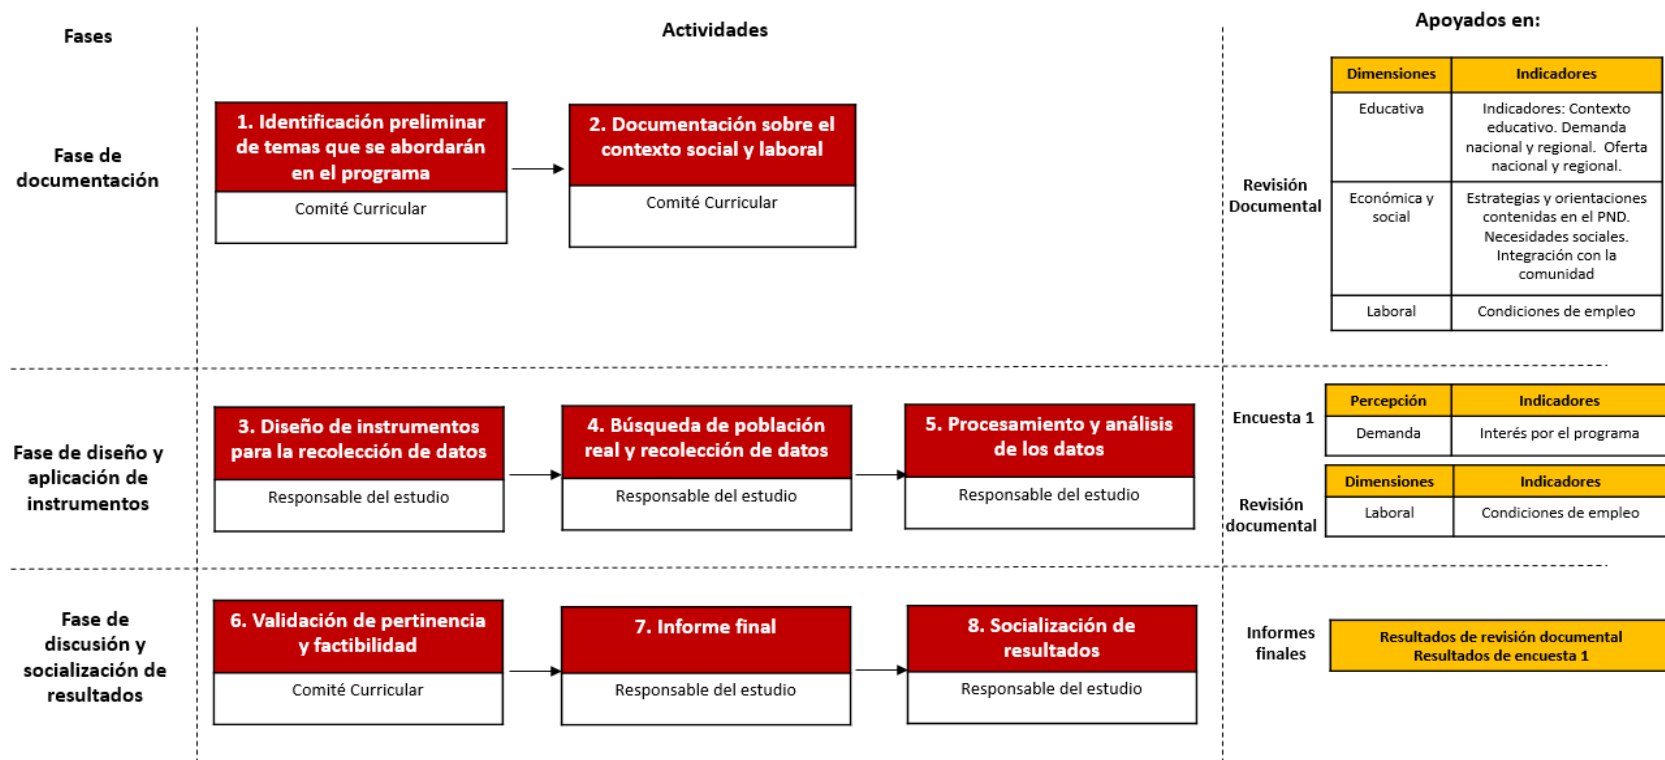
Fases

Actividades

Apoyados en:

Fase de documentación

1. Identificación preliminar de temas que se abordarán en el programa

Comité Curricular

2. Documentación sobre el contexto social y laboral

Comité Curricular

Revisión Documental

| Dimensiones | Indicadores |
|---|---|
| Educativa | Indicadores: Contexto educativo. Demanda nacional y regional. Oferta nacional y regional. |
| Económica y social | Estrategias y orientaciones contenidas en el PND. Necesidades sociales. Integración con la comunidad |
| Laboral | Condiciones de empleo |

Fase de diseño y aplicación de instrumentos

3. Diseño de instrumentos para la recolección de datos

Responsable del estudio

4. Búsqueda de población real y recolección de datos

Responsable del estudio

5. Procesamiento y análisis de los datos

Responsable del estudio

Encuesta 1

| Percepción | Indicadores |
|---|---|
| Demanda | Interés por el programa |

Revisión documental

| Dimensiones | Indicadores |
|---|---|
| Laboral | Condiciones de empleo |

Fase de discusión y socialización de resultados

6. Validación de pertinencia y factibilidad

Comité Curricular

7. Informe final

Responsable del estudio

8. Socialización de resultados

Responsable del estudio

Informes finales

Resultados de revisión documental
Resultados de encuesta 1